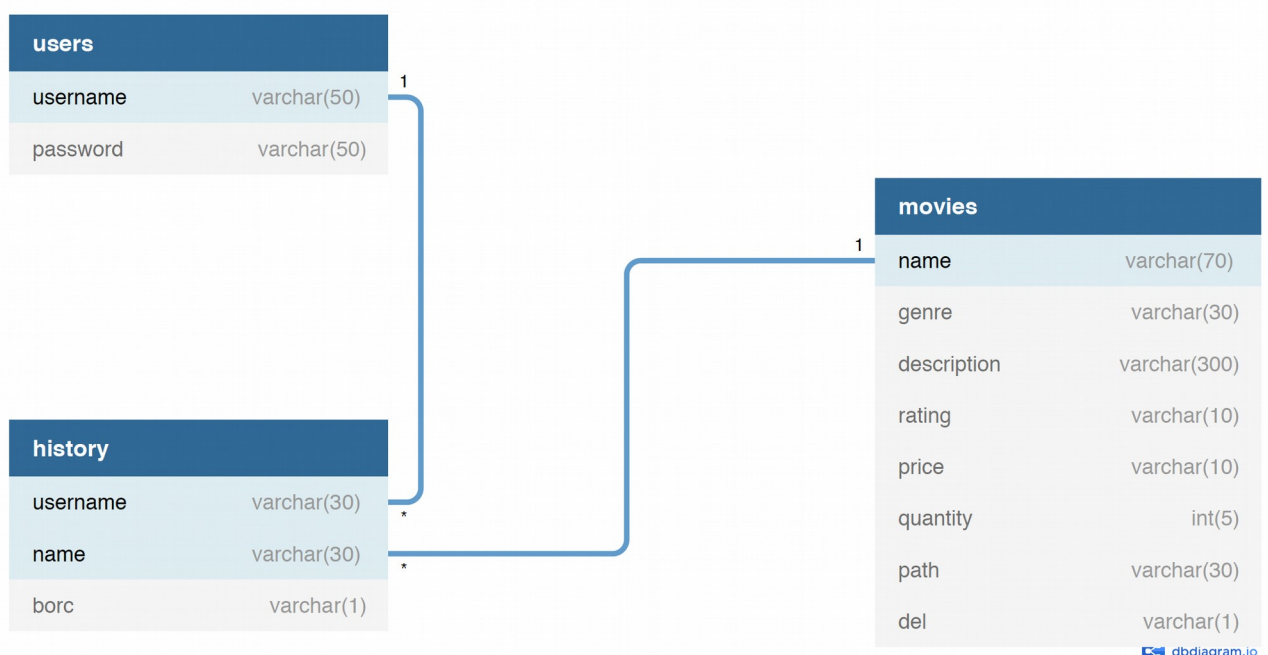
users

| username | varchar(50) |
|---|---|
| password | varchar(50) |

1

history

| username | varchar(30) |
|---|---|
| name | varchar(30) |
| borc | varchar(1) |

*

*

1

movies

| name | varchar(70) |
|---|---|
| genre | varchar(30) |
| description | varchar(300) |
| rating | varchar(10) |
| price | varchar(10) |
| quantity | int(5) |
| path | varchar(30) |
| del | varchar(1) |

dbdiagram.io